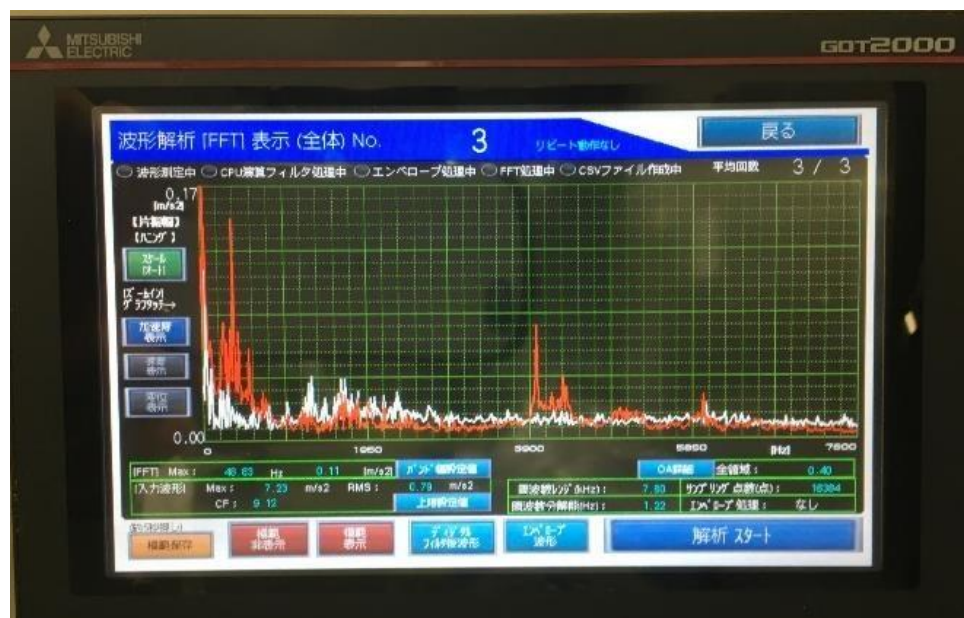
MITSUBISHI ELECTRIC

GOT2000

波形解析 [FFT] 表示 (全体) No. 3 リピート動作なし

戻る

波形測定中 CPU演算フィルタ処理中 エンベロープ処理中 FFT処理中 CSVファイル作成中 平均回数 3 / 3

0.17 [m/s2]

【片振幅】

【ハング】

スケール オート

ズームイン グラフタッチ→

加速度 表示

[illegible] 表示

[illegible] 表示

0.00

0

1950

3900

5850

[Hz]

7800

[FFT] Max : 48.83 Hz 0.11 [m/s2]

バンド幅設定値

OA詳細

全領域 : 0.40

[入力波形] Max : 7.23 m/s2 RMS : 0.79 m/s2

CF : 9.12

上限設定値

周波数レンジ(kHz) : 7.80

サンプリング点数(点) : 16384

周波数分解能(Hz) : 1.22

エンベロープ処理 : なし

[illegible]

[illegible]保存

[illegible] 非表示

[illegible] 表示

ディジタル フィルタ後波形

エンベロープ 波形

解析 スタート